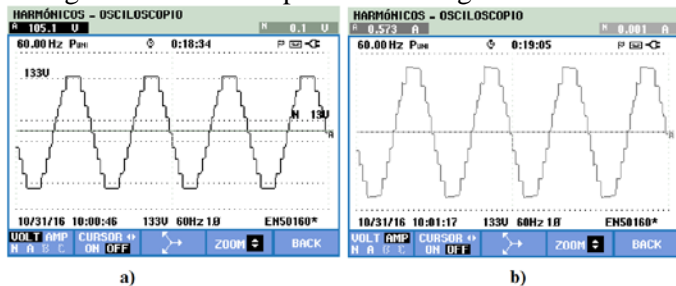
HARMÓNICOS - OSCILOSCOPIO
A 105.1 V
N 0.1 V
60.00 Hz Pon
0:18:34
133V
N 13V
A
10/31/16 10:00:46 133V 60Hz 1Ø EN50160*
VOLT AMP
N A B C
CURSOR
ON OFF
ZOOM
BACK

a)

HARMÓNICOS - OSCILOSCOPIO
A 0.573 A
N 0.001 A
60.00 Hz Pon
0:19:05
A
10/31/16 10:01:17 133V 60Hz 1Ø EN50160*
VOLT AMP
N A B C
CURSOR
ON OFF
ZOOM
BACK

b)